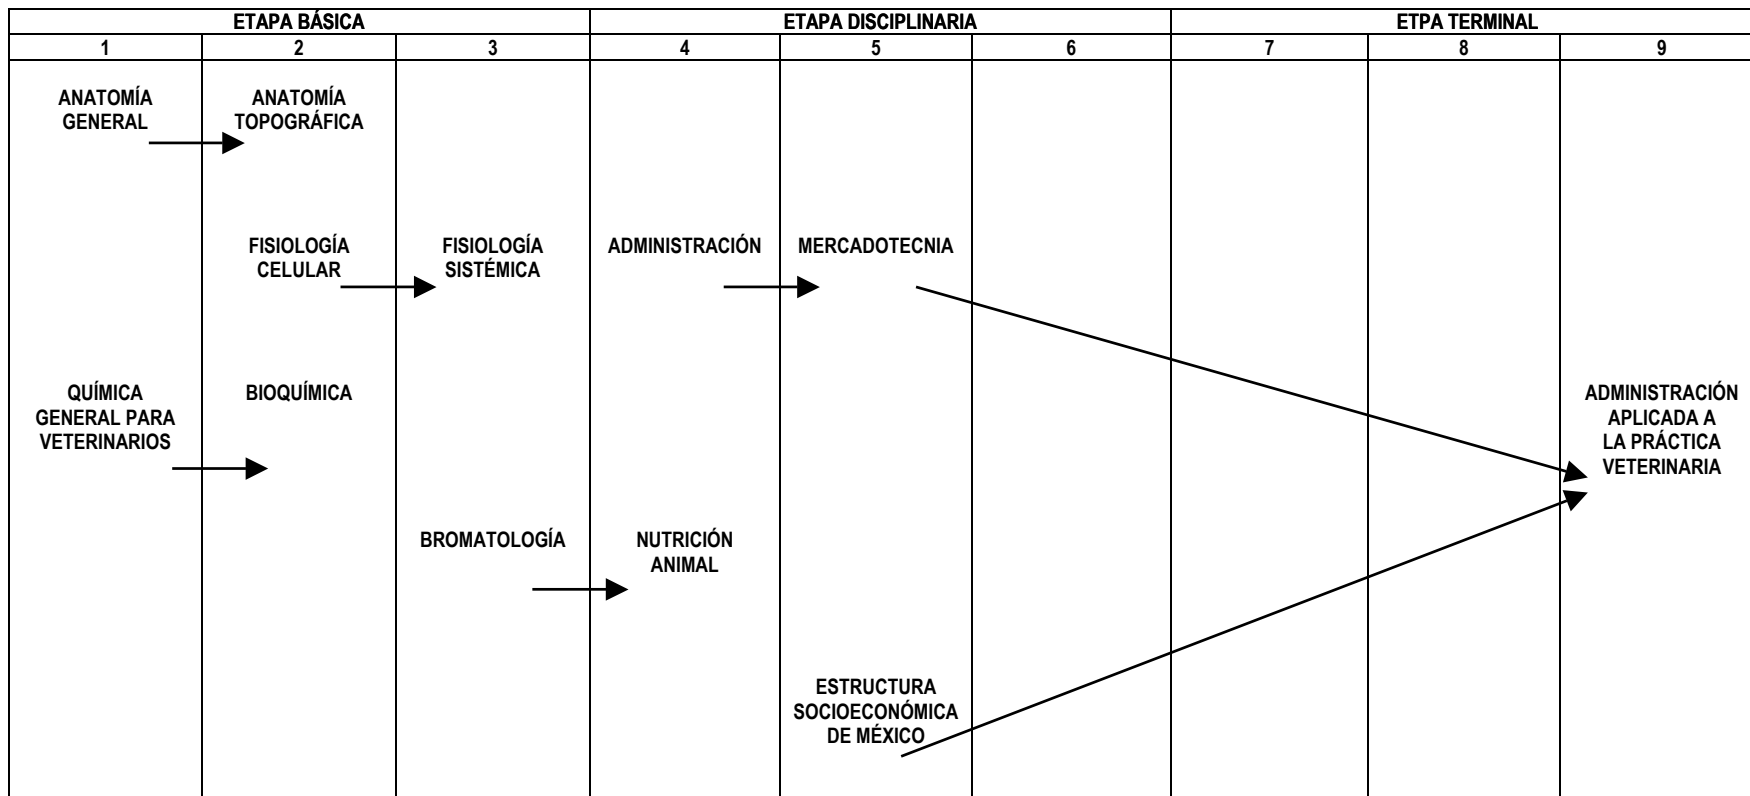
ETAPA BÁSICA | ETAPA DISCIPLINARIA | ETPA TERMINAL

| 1 | 2 | 3 | 4 | 5 | 6 | 7 | 8 | 9 |
|---|---|---|---|---|---|---|---|---|
| ANATOMÍA GENERAL | ANATOMÍA TOPOGRÁFICA | | | | | | | |
| | FISIOLOGÍA CELULAR | FISIOLOGÍA SISTÉMICA | ADMINISTRACIÓN | MERCADOTECNIA | | | | |
| QUÍMICA GENERAL PARA VETERINARIOS | BIOQUÍMICA | | | | | | | ADMINISTRACIÓN APLICADA A LA PRÁCTICA VETERINARIA |
| | | BROMATOLOGÍA | NUTRICIÓN ANIMAL | | | | | |
| | | | | ESTRUCTURA SOCIOECONÓMICA DE MÉXICO | | | | |